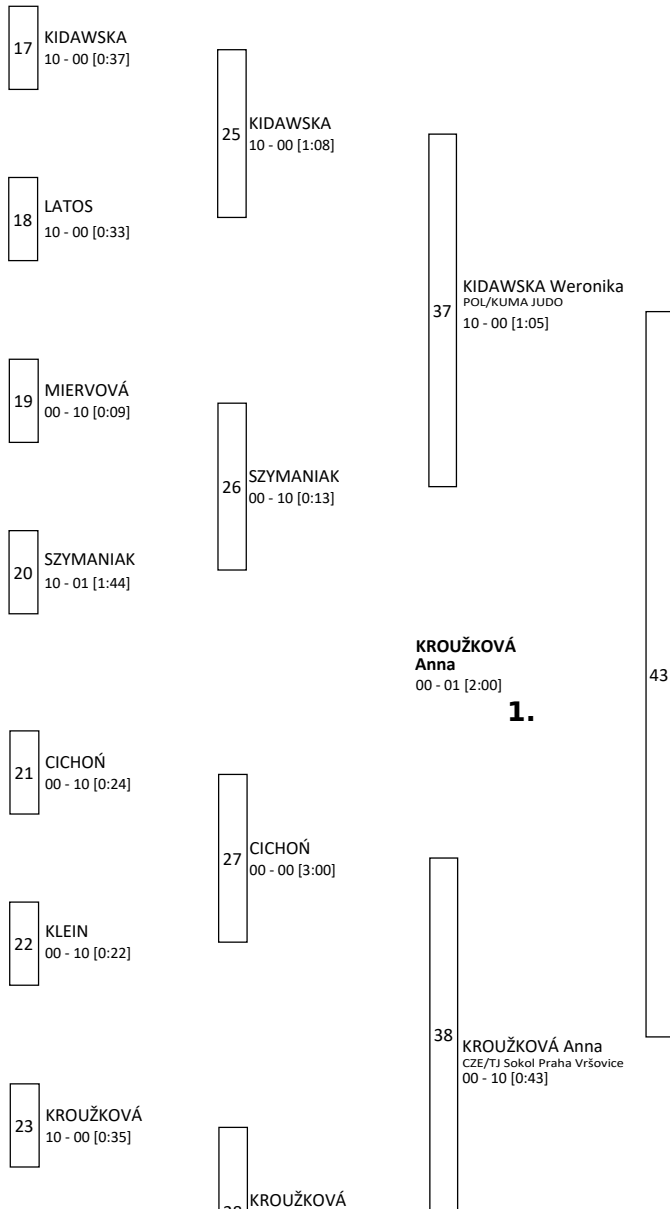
17 KIDAWSKA
10 - 00 [0:37]

25 KIDAWSKA
10 - 00 [1:08]

18 LATOS
10 - 00 [0:33]

37 KIDAWSKA Weronika
POL/KUMA JUDO
10 - 00 [1:05]

19 MIERVOVÁ
00 - 10 [0:09]

26 SZYMANIAK
00 - 10 [0:13]

20 SZYMANIAK
10 - 01 [1:44]

KROUŽKOVÁ
Anna
00 - 01 [2:00]

1.

43

21 CICHOŃ
00 - 10 [0:24]

27 CICHOŃ
00 - 00 [3:00]

22 KLEIN
00 - 10 [0:22]

38 KROUŽKOVÁ Anna
CZE/TJ Sokol Praha Vršovice
00 - 10 [0:43]

23 KROUŽKOVÁ
10 - 00 [0:35]

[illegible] KROUŽKOVÁ